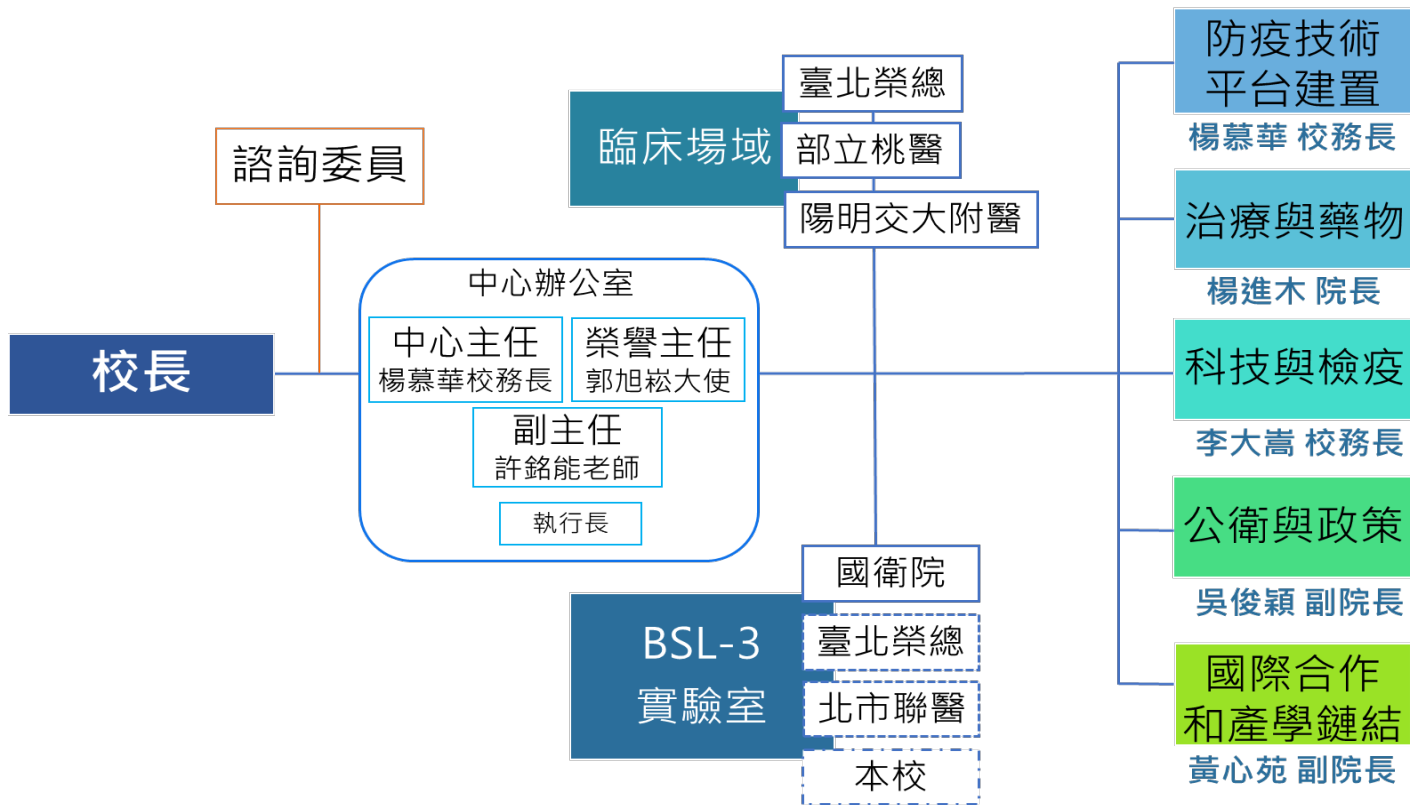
諮詢委員

校長

中心辦公室

中心主任
楊慕華校務長

榮譽主任
郭旭崧大使

副主任
許銘能老師

執行長

臨床場域

臺北榮總

部立桃醫

陽明交大附醫

BSL-3
實驗室

國衛院

臺北榮總

北市聯醫

本校

防疫技術平台建置
楊慕華 校務長

治療與藥物
楊進木 院長

科技與檢疫
李大嵩 校務長

公衛與政策
吳俊穎 副院長

國際合作和產學鏈結
黃心苑 副院長